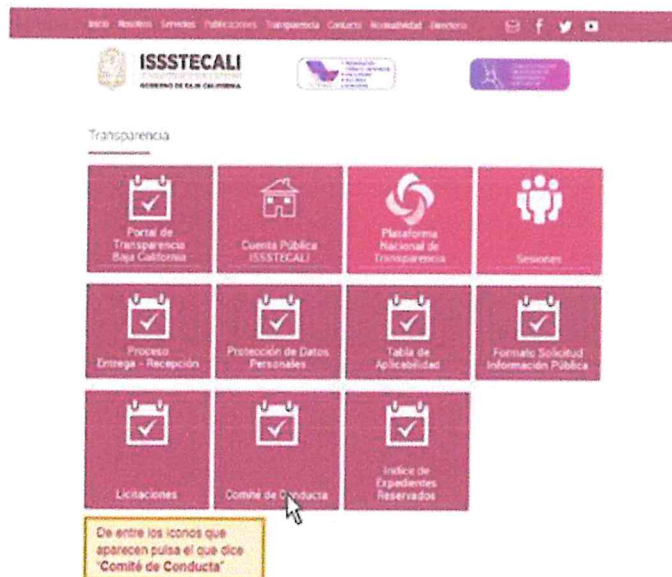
Inicio Nosotros Servicios Publicaciones Transparencia Contacto Normatividad Directorio

ISSSTECALI

GOBIERNO DE BAJA CALIFORNIA

Transparencia

Portal de Transparencia Baja California

Cuenta Pública ISSSTECALI

Plataforma Nacional de Transparencia

Sesiones

Proceso Entrega - Recepción

Protección de Datos Personales

Tabla de Aplicabilidad

Formato Solicitud Información Pública

Licitaciones

Comité de Conducta

Índice de Expedientes Reservados

De entre los iconos que aparecen pulsa el que dice "Comité de Conducta"